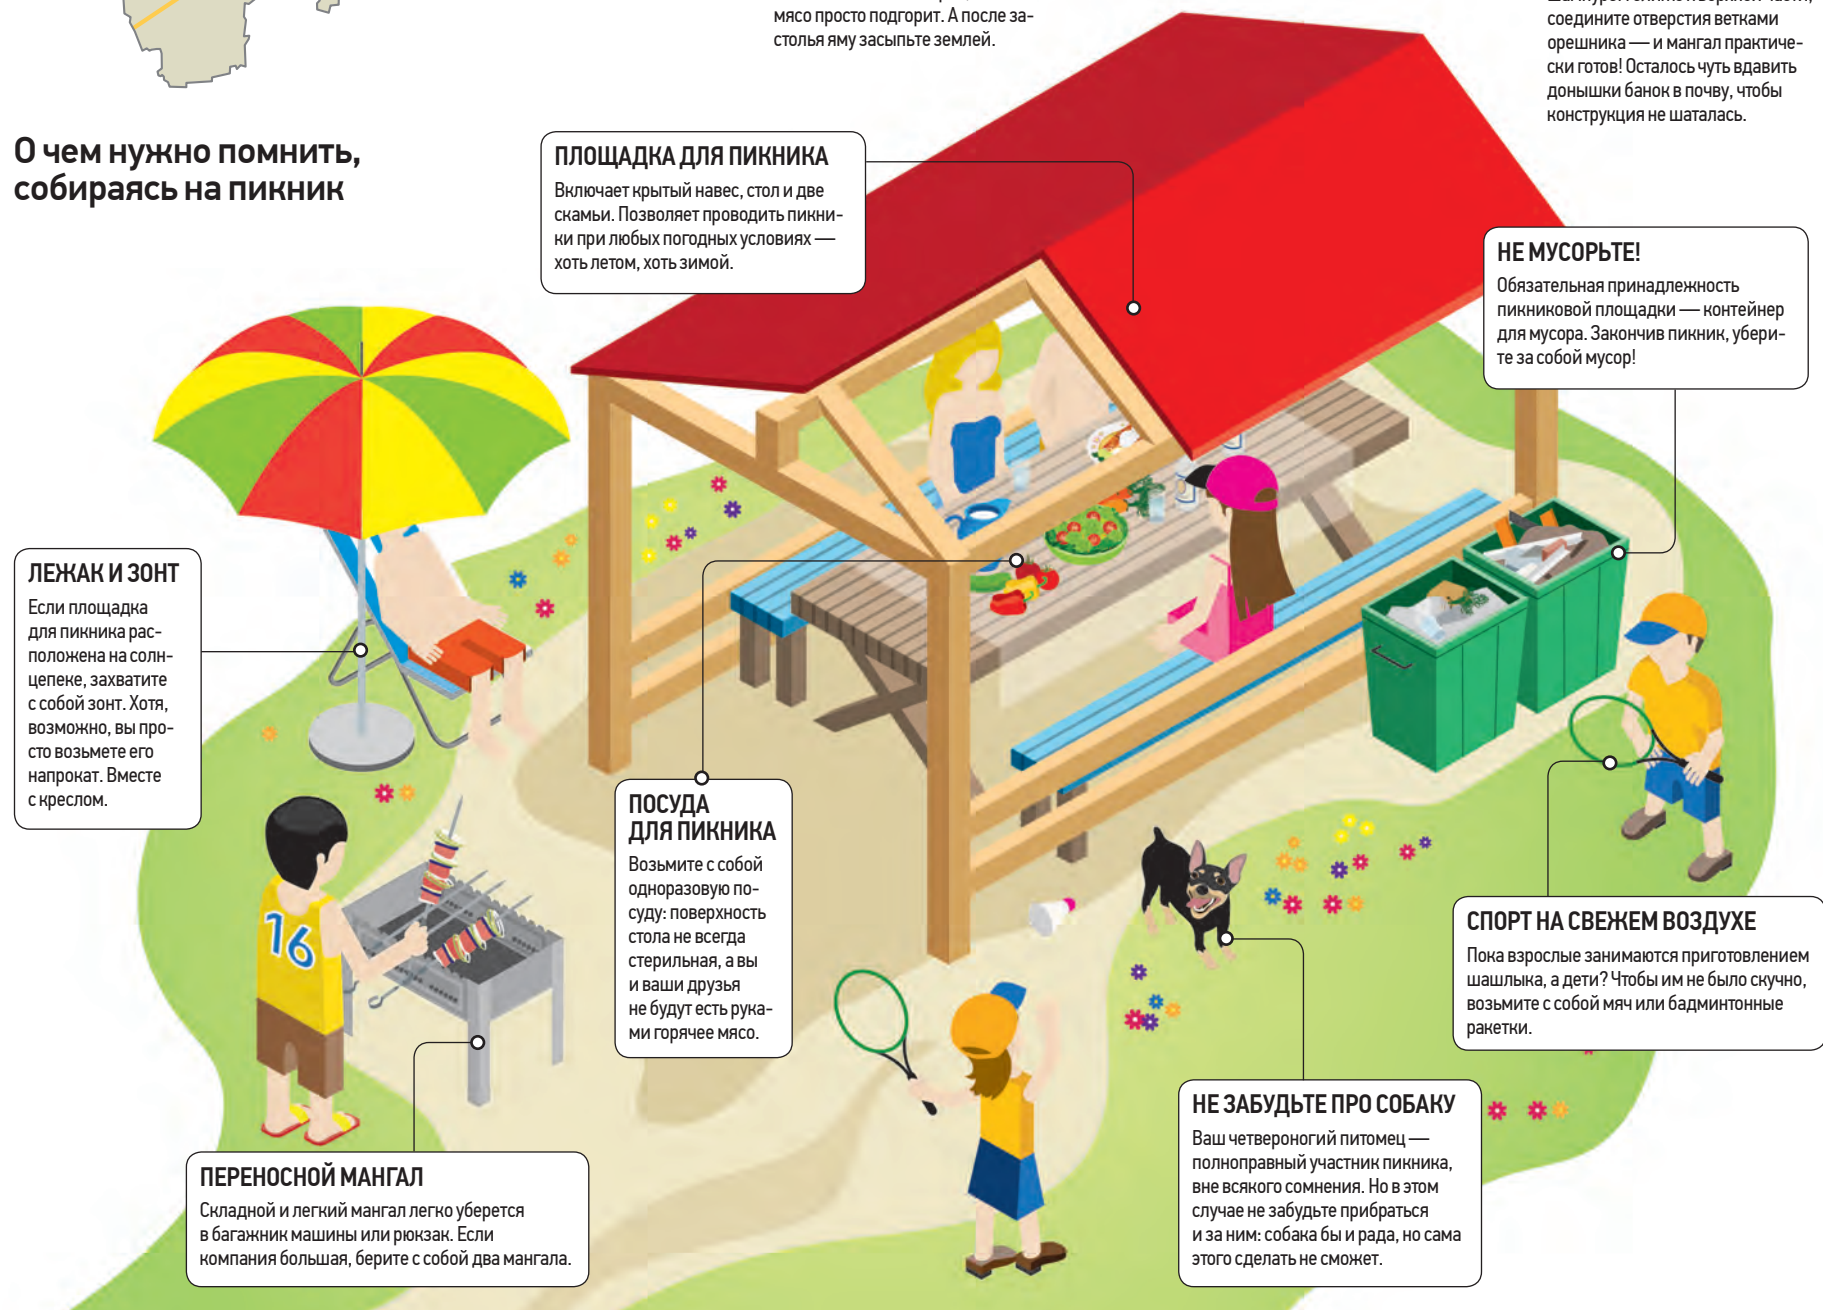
мясо просто подгорит. А после застолья яму засыпьте землей.

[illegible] соедините отверстия ветками орешника — и мангал практически готов! Осталось чуть вдавить донышки банок в почву, чтобы конструкция не шаталась.

О чем нужно помнить, собираясь на пикник

ПЛОЩАДКА ДЛЯ ПИКНИКА
Включает крытый навес, стол и две скамьи. Позволяет проводить пикники при любых погодных условиях — хоть летом, хоть зимой.

НЕ МУСОРЬТЕ!
Обязательная принадлежность пикниковой площадки — контейнер для мусора. Закончив пикник, уберите за собой мусор!

ЛЕЖАК И ЗОНТ
Если площадка для пикника расположена на солнцепеке, захватите с собой зонт. Хотя, возможно, вы просто возьмете его напрокат. Вместе с креслом.

ПОСУДА ДЛЯ ПИКНИКА
Возьмите с собой одноразовую посуду: поверхность стола не всегда стерильная, а вы и ваши друзья не будут есть руками горячее мясо.

16

СПОРТ НА СВЕЖЕМ ВОЗДУХЕ
Пока взрослые занимаются приготовлением шашлыка, а дети? Чтобы им не было скучно, возьмите с собой мяч или бадминтонные ракетки.

НЕ ЗАБУДЬТЕ ПРО СОБАКУ
Ваш четвероногий питомец — полноправный участник пикника, вне всякого сомнения. Но в этом случае не забудьте прибраться и за ним: собака бы и рада, но сама этого сделать не сможет.

ПЕРЕНОСНОЙ МАНГАЛ
Складной и легкий мангал легко уберется в багажник машины или рюкзак. Если компания большая, берите с собой два мангала.